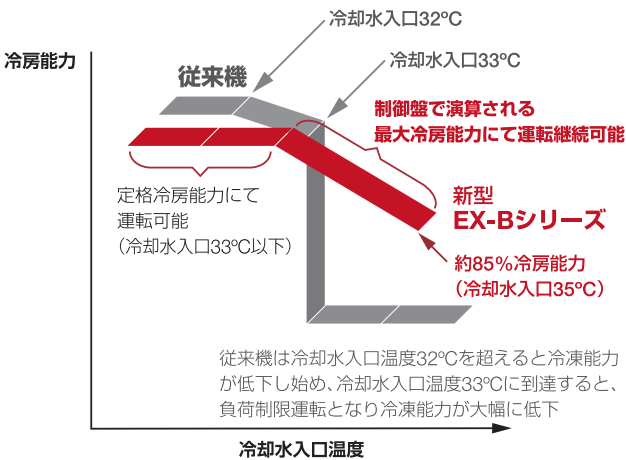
冷房能力

冷却水入口32℃

冷却水入口33℃

従来機

制御盤で演算される
最大冷房能力にて運転継続可能

定格冷房能力にて
運転可能
（冷却水入口33℃以下）

新型
EX-Bシリーズ

約85%冷房能力
（冷却水入口35℃）

従来機は冷却水入口温度32℃を超えると冷凍能力が低下し始め、冷却水入口温度33℃に到達すると、負荷制限運転となり冷凍能力が大幅に低下

冷却水入口温度